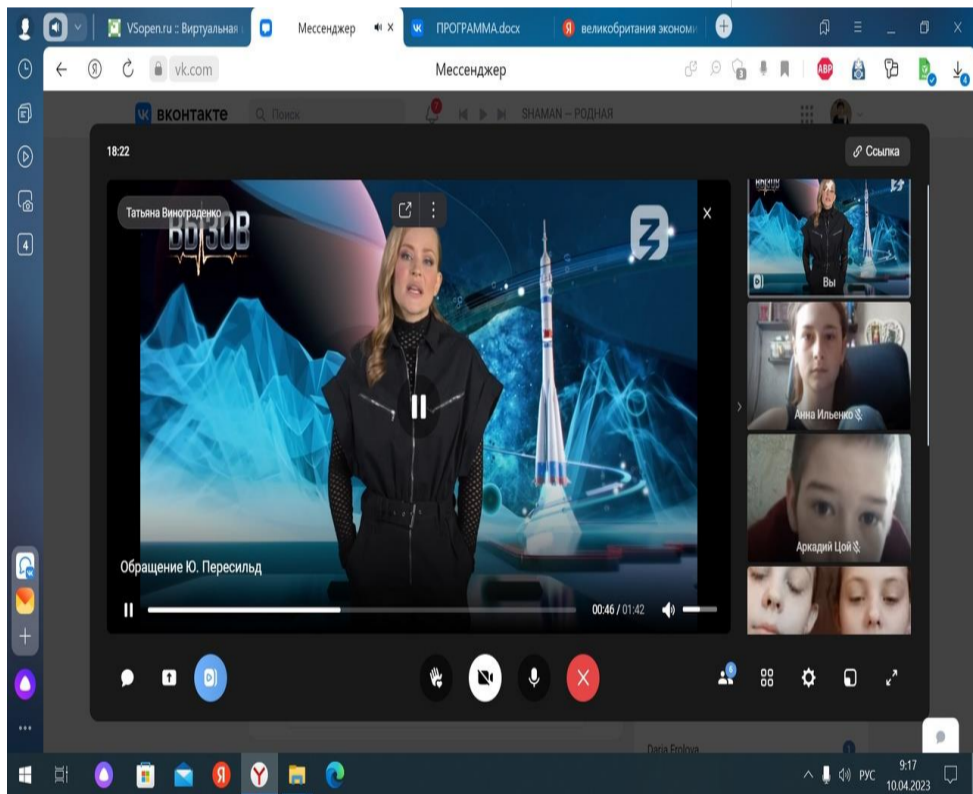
VSopen.ru :: Виртуальная
Мессенджер
ПРОГРАММА.docx
великобритания экономи

vk.com
Мессенджер

ВКОНТАКТЕ
Поиск
SHAMAN – РОДНАЯ

18:22
Ссылка

Татьяна Винограденко
ВЫЗОВ

Обращение Ю. Пересильд
00:46 / 01:42

Вы
Анна Ильенко
Аркадий Цой

Daria Frolova

ABP

9:17
10.04.2023
РУС